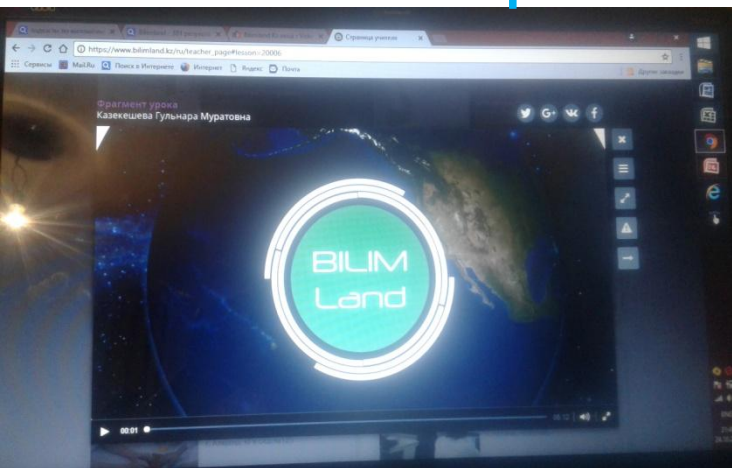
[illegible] | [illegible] | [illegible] | Страница учителя

https://www.bilimland.kz/ru/teacher_page#lesson=20006

Сервисы | Mail.Ru | Поиск в Интернете | Интернет | Яндекс | Почта | Другие закладки

Фрагмент урока
Казекешева Гульнара Муратовна

BILIM Land

00:01

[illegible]